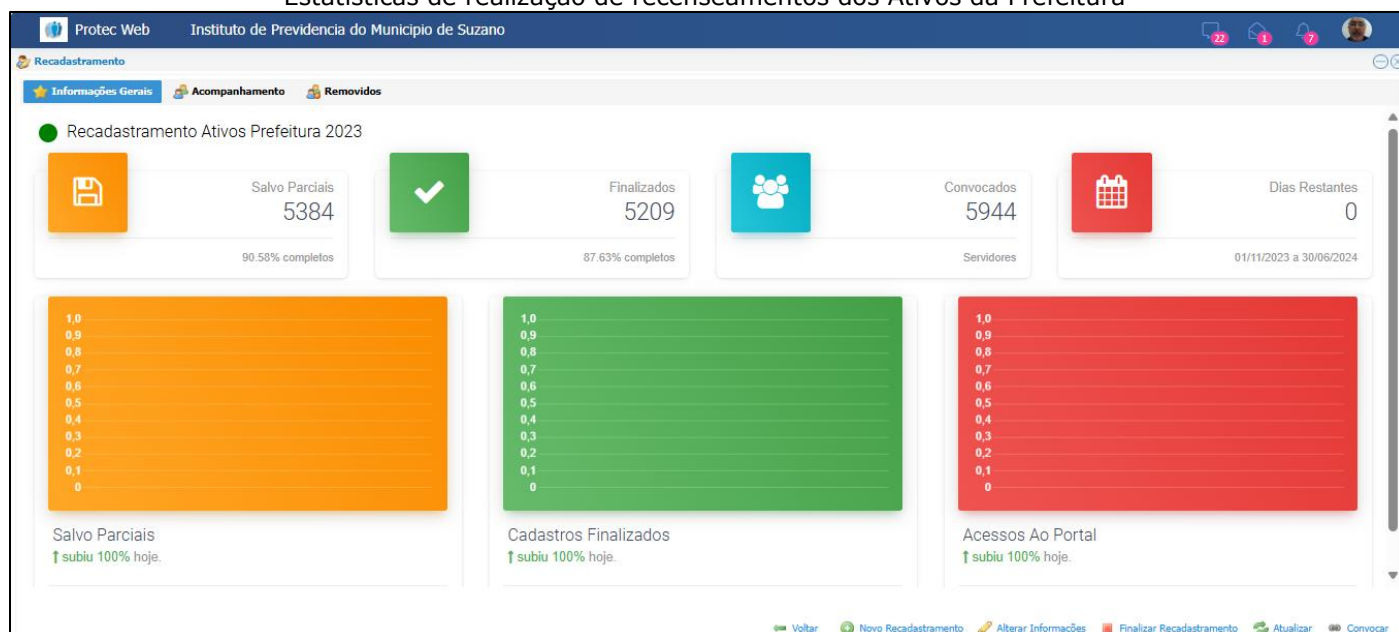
Estatísticas de realização de recenseamentos dos Ativos da Prefeitura

Protec Web Instituto de Previdencia do Municipio de Suzano

22 1 7

Recadastramento

Informações Gerais Acompanhamento Removidos

Recadastramento Ativos Prefeitura 2023

Salvo Parciais
5384
90.58% completos

Finalizados
5209
87.63% completos

Convocados
5944
Servidores

Dias Restantes
0
01/11/2023 a 30/06/2024

1,0
0,9
0,8
0,7
0,6
0,5
0,4
0,3
0,2
0,1
0

Salvo Parciais
subiu 100% hoje.

1,0
0,9
0,8
0,7
0,6
0,5
0,4
0,3
0,2
0,1
0

Cadastros Finalizados
subiu 100% hoje.

1,0
0,9
0,8
0,7
0,6
0,5
0,4
0,3
0,2
0,1
0

Acessos Ao Portal
subiu 100% hoje.

Voltar Novo Recadastramento Alterar Informações Finalizar Recadastramento Atualizar Convocar